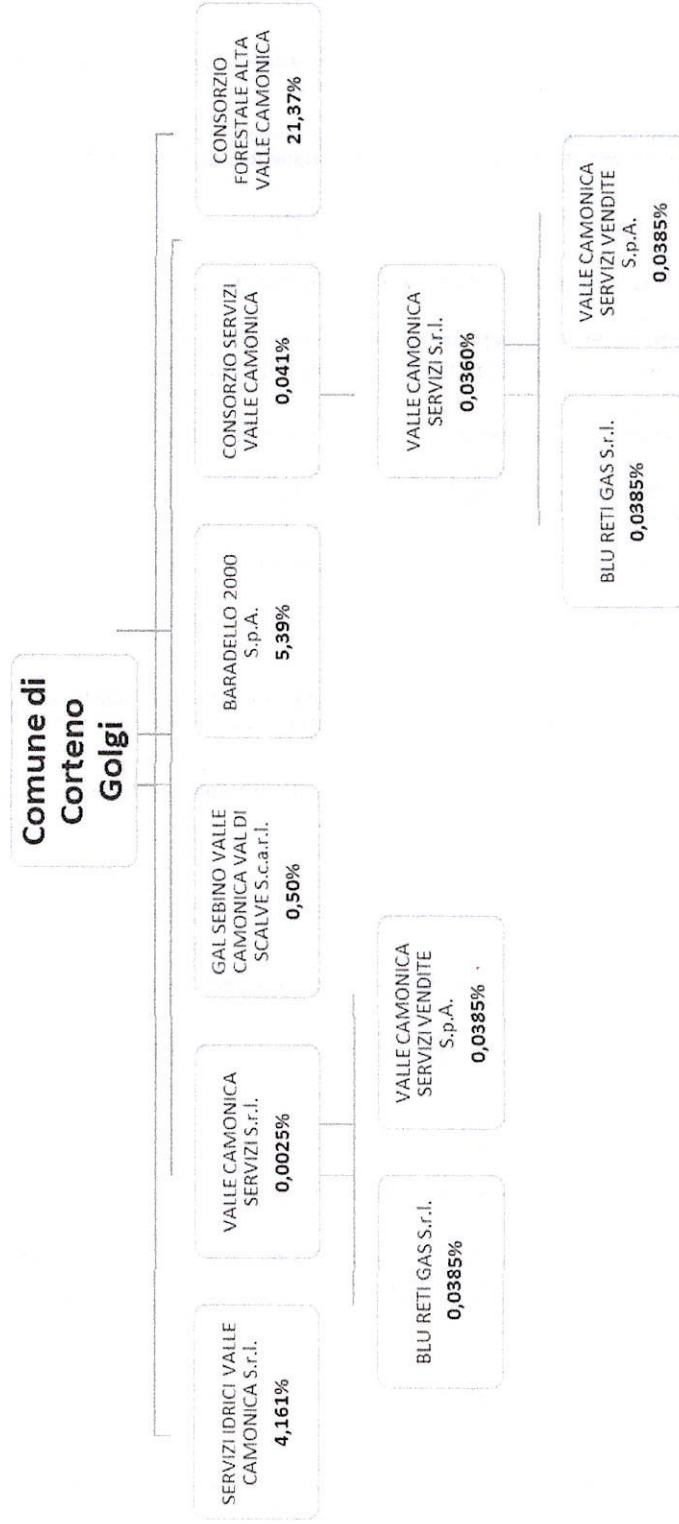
Comune di Corteno Golgi

SERVIZI IDRICI VALLE CAMONICA S.r.l.
4,161%

VALLE CAMONICA SERVIZI S.r.l.
0,0025%

BLU RETI GAS S.r.l.
0,0385%

VALLE CAMONICA SERVIZI VENDITE S.p.A.
0,0385%

GAL SEBINO VALLE CAMONICA VAL DI SCALVE S.c.a.r.l.
0,50%

BARADELLO 2000 S.p.A.
5,39%

CONSORZIO SERVIZI VALLE CAMONICA
0,041%

VALLE CAMONICA SERVIZI S.r.l.
0,0360%

BLU RETI GAS S.r.l.
0,0385%

VALLE CAMONICA SERVIZI VENDITE S.p.A.
0,0385%

CONSORZIO FORESTALE ALTA VALLE CAMONICA
21,37%